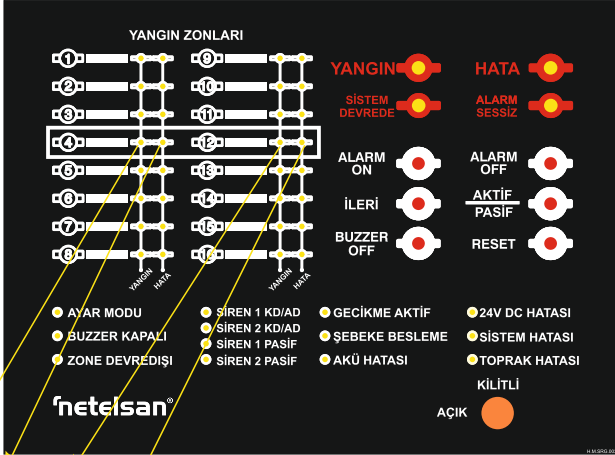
YANGIN ZONLARI

1
2
3
4
5
6
7
8

9
10
11
12
13
14
15
16

YANGIN HATA
YANGIN HATA

YANGIN
HATA
SİSTEM DEVREDE
ALARM SESSİZ
ALARM ON
ALARM OFF
İLERİ
AKTİF PASİF
BUZZER OFF
RESET

AYAR MODU
BUZZER KAPALI
ZONE DEVREDIŞI
SİREN 1 KD/AD
SİREN 2 KD/AD
SİREN 1 PASİF
SİREN 2 PASİF
GECİKME AKTİF
ŞEBEKE BESLEME
AKÜ HATASI
24V DC HATASI
SİSTEM HATASI
TOPRAK HATASI

netelsan®
KİLİTLİ
AÇIK
H.M.SRG.00